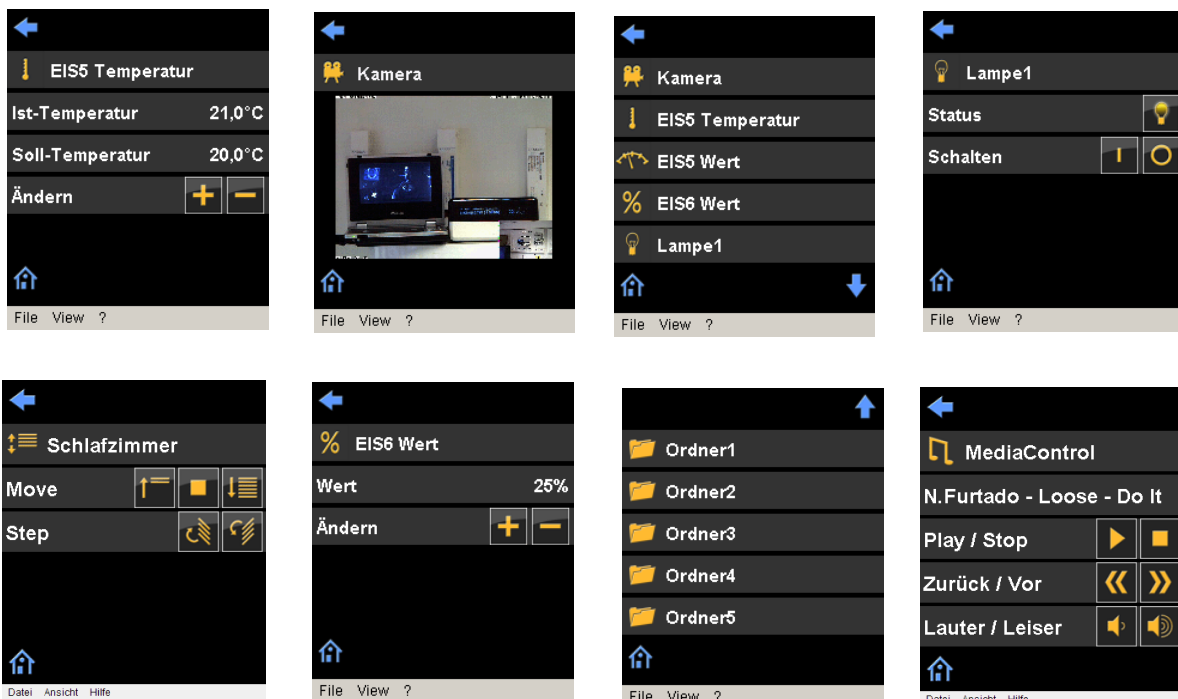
EIS5 Temperatur
Ist-Temperatur 21,0°C
Soll-Temperatur 20,0°C
Ändern
File View ?

Kamera
File View ?

Kamera
EIS5 Temperatur
EIS5 Wert
EIS6 Wert
Lampe1
File View ?

Lampe1
Status
Schalten
File View ?

Schlafzimmer
Move
Step
Datei Ansicht Hilfe

EIS6 Wert
Wert 25%
Ändern
File View ?

Ordner1
Ordner2
Ordner3
Ordner4
Ordner5
File View ?

MediaControl
N.Furtado - Loose - Do It
Play / Stop
Zurück / Vor
Lauter / Leiser
Datei Ansicht Hilfe